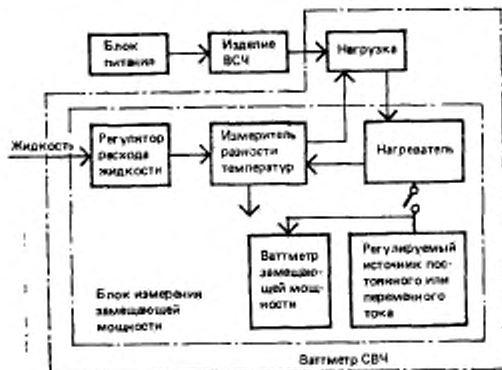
Блок питания

Изделие ВСЧ

Нагрузка

Жидкость

Регулятор расхода жидкости

Измеритель разности температур

Нагреватель

Ваттметр замещающей мощности

Регулируемый источник постоянного или переменного тока

Блок измерения замещающей мощности

Ваттметр СВЧ